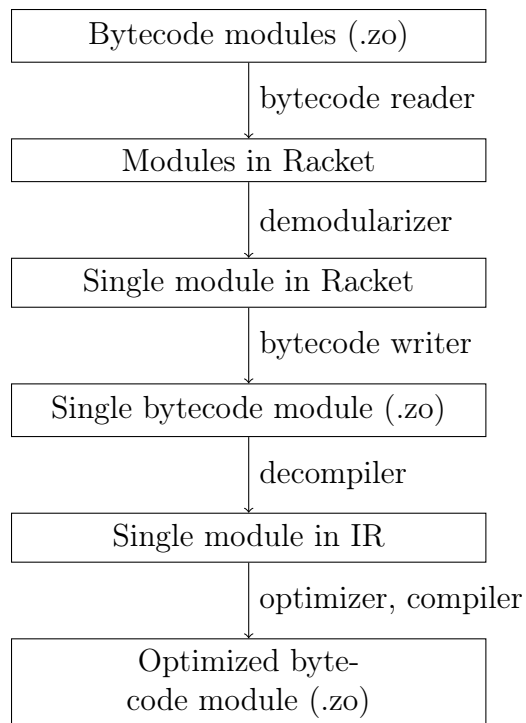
Bytecode modules (.zo)

bytecode reader

Modules in Racket

demodularizer

Single module in Racket

bytecode writer

Single bytecode module (.zo)

decompiler

Single module in IR

optimizer, compiler

Optimized bytecode module (.zo)